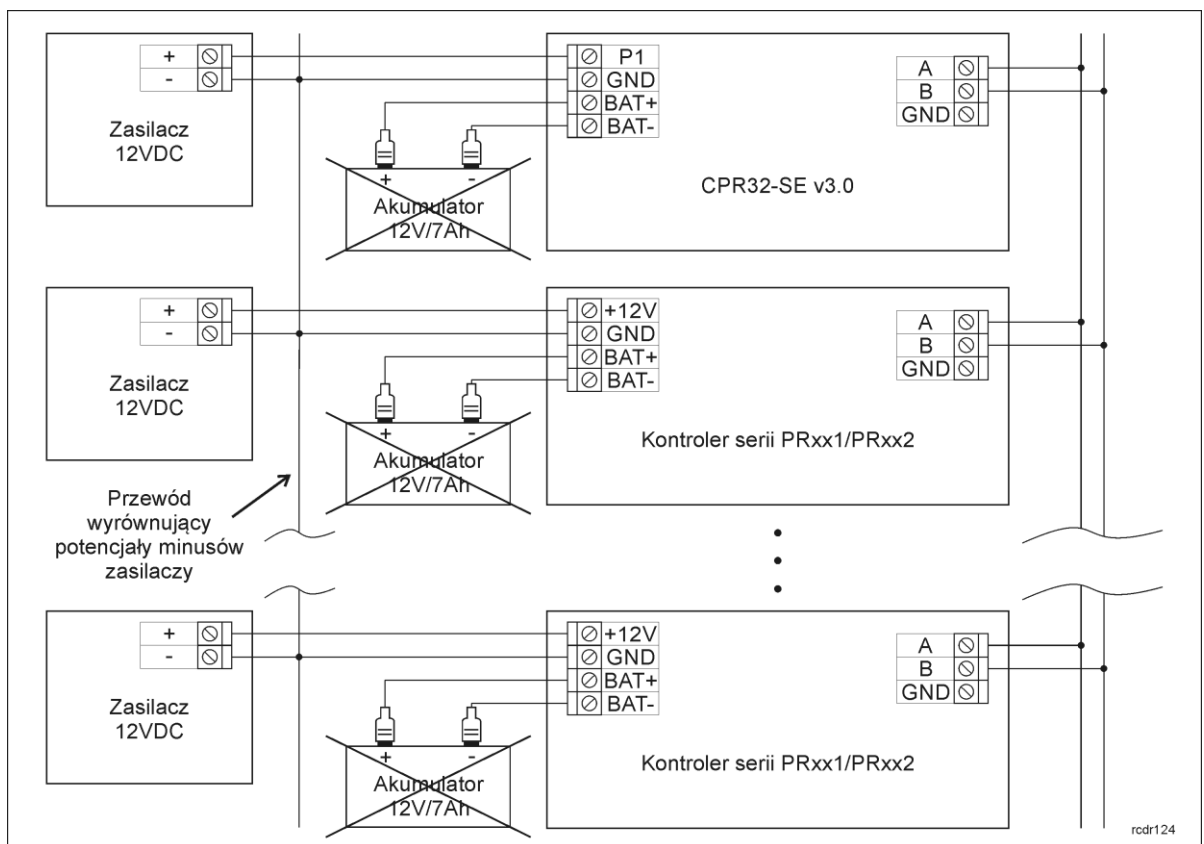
+
-
Zasilacz 12VDC

P1
GND
BAT+
BAT-

+
-
Akumulator 12V/7Ah

A
B
GND

CPR32-SE v3.0

+
-
Zasilacz 12VDC

+12V
GND
BAT+
BAT-

+
-
Akumulator 12V/7Ah

A
B
GND

Kontroler serii PRxx1/PRxx2

Przewód wyrównujący potencjały minusów zasilaczy

+
-
Zasilacz 12VDC

+12V
GND
BAT+
BAT-

+
-
Akumulator 12V/7Ah

A
B
GND

Kontroler serii PRxx1/PRxx2

rcdr124